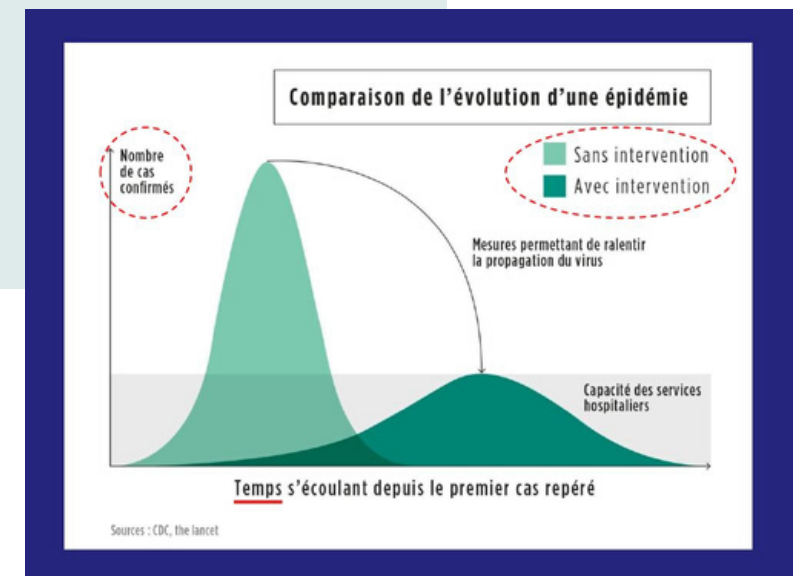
Comparaison de l'évolution d'une épidémie

Nombre de cas confirmés

Sans intervention

Avec intervention

Mesures permettant de ralentir la propagation du virus

Capacité des services hospitaliers

Temps s'écoulant depuis le premier cas repéré

Sources : CDC, the lancet